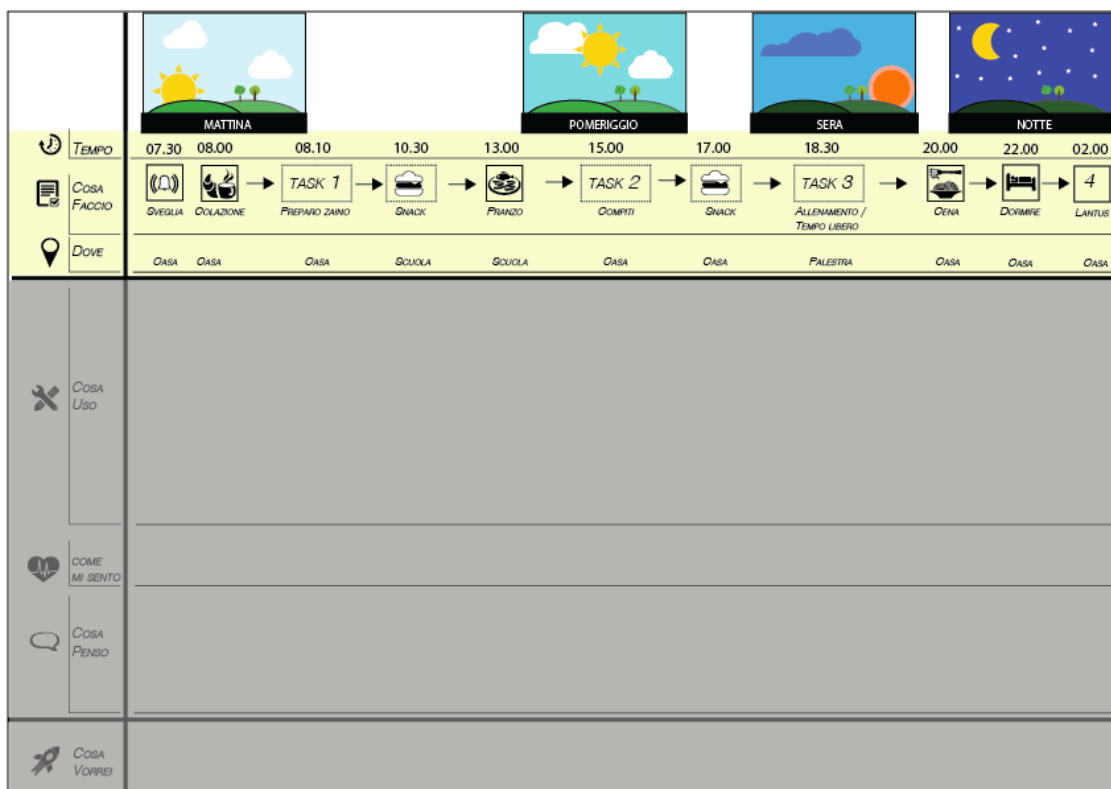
MATTINA
POMERIGGIO
SERA
NOTTE

| | 07.30 | 08.00 | 08.10 | 10.30 | 13.00 | 15.00 | 17.00 | 18.30 | 20.00 | 22.00 | 02.00 |
|---|---|---|---|---|---|---|---|---|---|---|---|
| TEMPO | 07.30 | 08.00 | 08.10 | 10.30 | 13.00 | 15.00 | 17.00 | 18.30 | 20.00 | 22.00 | 02.00 |
| COSA FACCIO | SVEGLIA | COLAZIONE | TASK 1 PREPARO ZAINO | SNACK | PRANZO | TASK 2 COMPITI | SNACK | TASK 3 ALLENAMENTO / TEMPO LIBERO | CENA | DORMIRE | 4 LANTUS |
| DOVE | CASA | CASA | CASA | SCUOLA | SCUOLA | CASA | CASA | PALESTRA | CASA | CASA | CASA |

COSA USO

COME MI SENTO

COSA PENSO

COSA VORREI